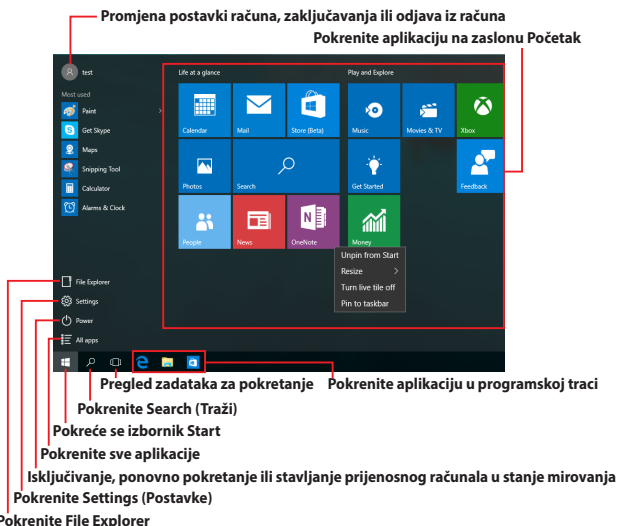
Promjena postavki računa, zaključavanja ili odjava iz računa

Pokrenite aplikaciju na zaslonu Početak

test

Most used

Paint

Get Skype

Maps

Snipping Tool

Calculator

Alarms & Clock

Life at a glance

Calendar

Mail

Store (Beta)

Photos

Search

People

News

OneNote

Play and Explore

Music

Movies & TV

Xbox

Get Started

Feedback

Money

Unpin from Start

Resize

Turn live tile off

Pin to taskbar

File Explorer

Settings

Power

All apps

Pregled zadataka za pokretanje

Pokrenite aplikaciju u programskoj traci

Pokrenite Search (Traži)

Pokreće se izbornik Start

Pokrenite sve aplikacije

Isključivanje, ponovno pokretanje ili stavljanje prijenosnog računala u stanje mirovanja

Pokrenite Settings (Postavke)

Pokrenite File Explorer